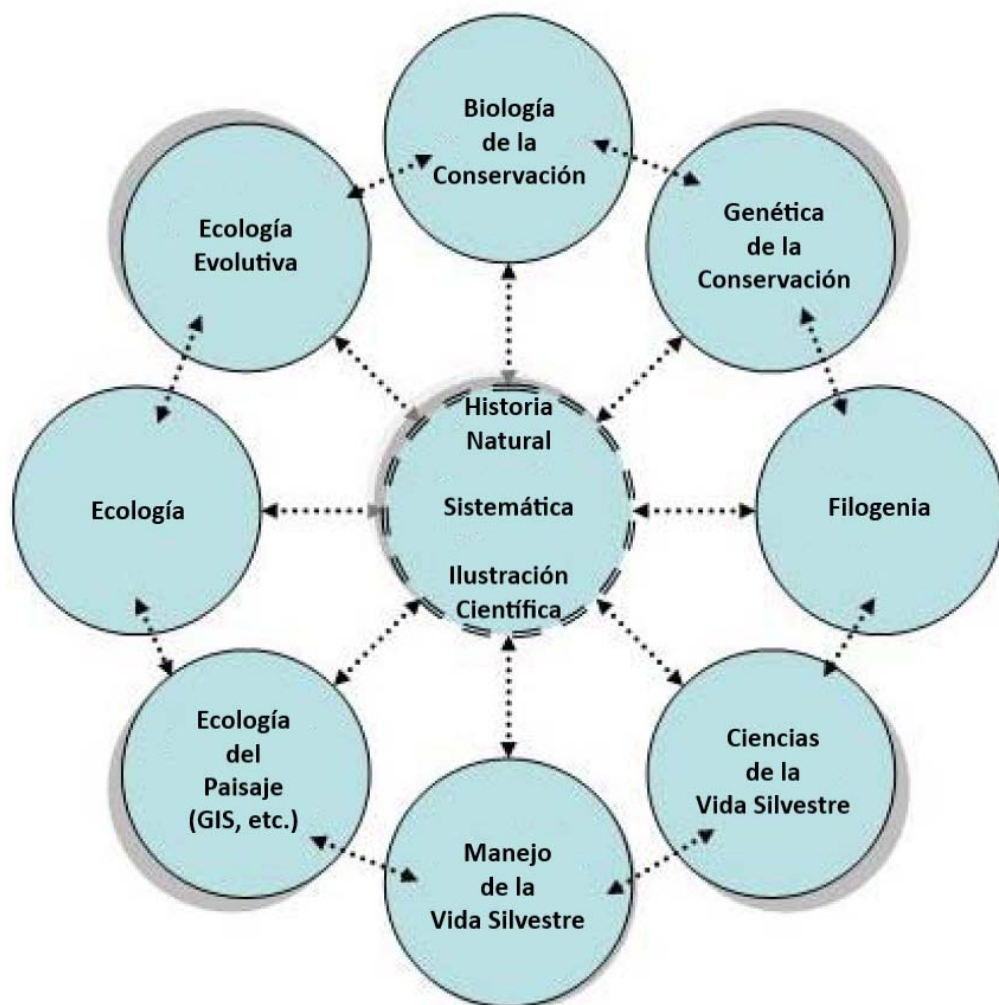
Biología de la Conservación

Ecología Evolutiva

Genética de la Conservación

Historia Natural

Sistemática

Ilustración Científica

Ecología

Filogenia

Ecología del Paisaje (GIS, etc.)

Ciencias de la Vida Silvestre

Manejo de la Vida Silvestre